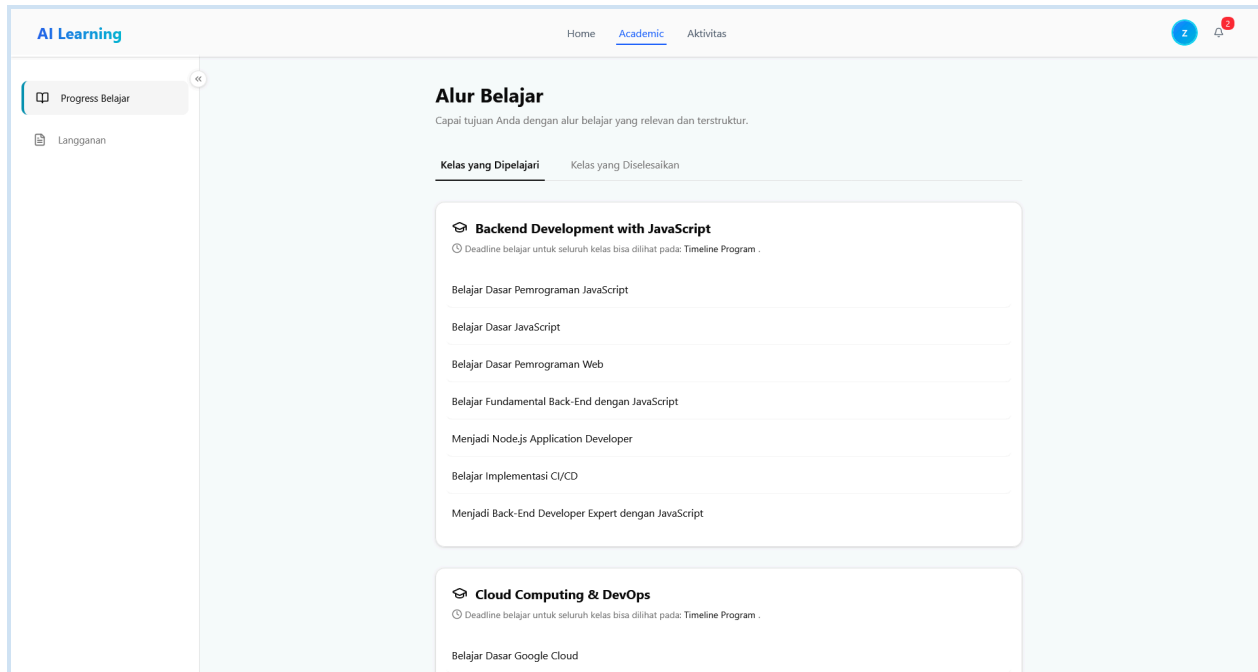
AI Learning

Home Academic Aktivitas

Z 2

«

Progress Belajar

Langganan

Alur Belajar

Capai tujuan Anda dengan alur belajar yang relevan dan terstruktur.

Kelas yang Dipelajari Kelas yang Diselesaikan

Backend Development with JavaScript

Deadline belajar untuk seluruh kelas bisa dilihat pada: Timeline Program .

Belajar Dasar Pemrograman JavaScript

Belajar Dasar JavaScript

Belajar Dasar Pemrograman Web

Belajar Fundamental Back-End dengan JavaScript

Menjadi Node.js Application Developer

Belajar Implementasi CI/CD

Menjadi Back-End Developer Expert dengan JavaScript

Cloud Computing & DevOps

Deadline belajar untuk seluruh kelas bisa dilihat pada: Timeline Program .

Belajar Dasar Google Cloud